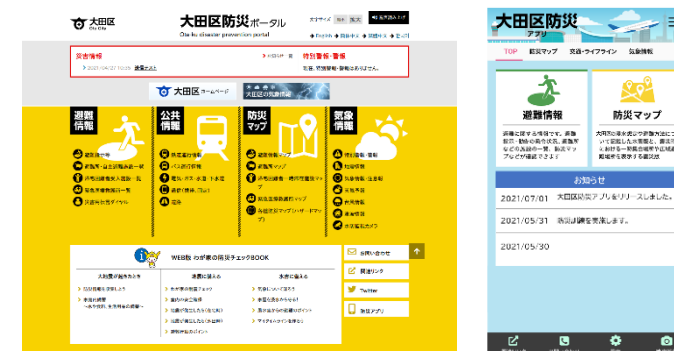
大田区
Ota City

大田区防災ポータル
Ota-ku disaster prevention portal

文字サイズ 標準 拡大

English 简体中文 繁體中文 한국어 やさしい日本語

災害情報
2021/04/27 10:28 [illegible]
特別警報・警報
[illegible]

大田区ホームページ
大田区の気象情報

避難情報
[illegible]
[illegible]
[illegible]
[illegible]
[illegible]

公共情報
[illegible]
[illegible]
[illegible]
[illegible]
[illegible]

防災マップ
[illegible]
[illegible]
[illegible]
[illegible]
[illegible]

気象情報
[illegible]
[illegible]
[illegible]
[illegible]
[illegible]
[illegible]
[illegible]
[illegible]

WEB版 わが家の防災チェックBOOK

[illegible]
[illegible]
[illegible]

お問い合わせ
関連リンク
Twitter
防災アプリ

大田区防災
アプリ

TOP 防災マップ 交通・ライフライン 気象情報

避難情報
防災マップ

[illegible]
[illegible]

お知らせ
2021/07/01 大田区防災アプリをリリースしました。
2021/05/31 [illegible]
2021/05/30